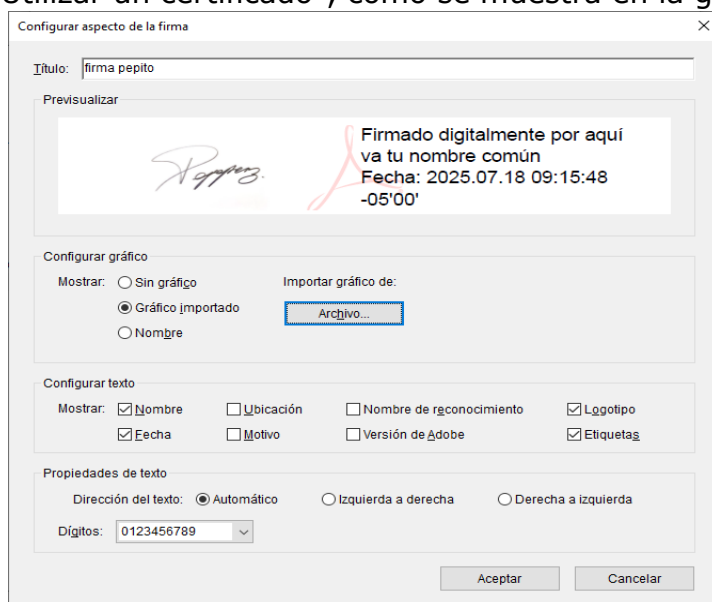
Configurar aspecto de la firma

Título: firma pepito

Previsualizar

Firmado digitalmente por aquí va tu nombre común
Fecha: 2025.07.18 09:15:48 -05'00'

Configurar gráfico

Mostrar: Sin gráfico
Gráfico importado
Nombre

Importar gráfico de:
Archivo...

Configurar texto

Mostrar: Nombre
Ubicación
Nombre de reconocimiento
Logotipo
Fecha
Motivo
Versión de Adobe
Etiquetas

Propiedades de texto

Dirección del texto: Automático
Izquierda a derecha
Derecha a izquierda

Dígitos: 0123456789

Aceptar
Cancelar